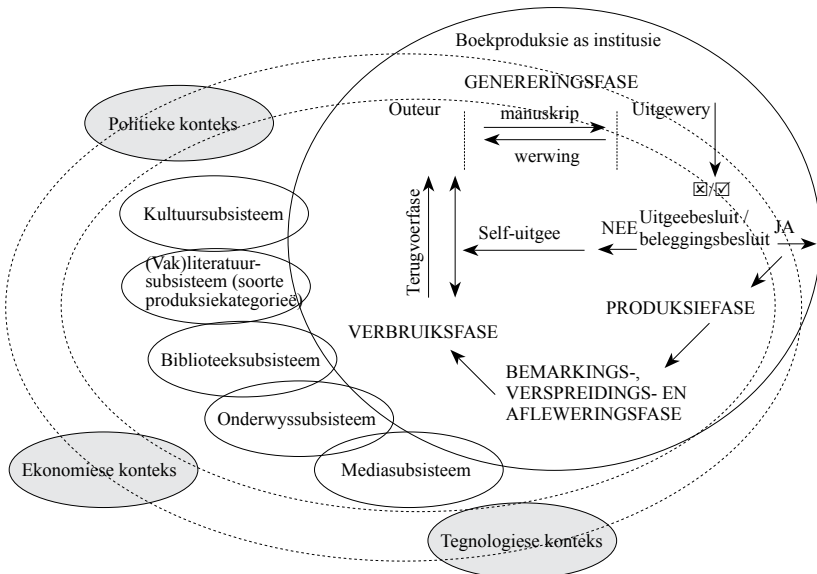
Boekproduksie as institusie

GENERERINGSFASE

Politieke konteks

Outeur

manuskrip

werwing

Uitgewery

☒/☑

Kultuursubsisteem

Terugvoerfase

Self-uitgee

NEE

Uitgeebesluit / beleggingsbesluit

JA

(Vak)literatuursubsisteem (soorte produksiekategorieë)

PRODUKSIEFASE

VERBRUIKSFASE

Biblioteeksubsisteem

BEMARKINGS-, VERSPREIDINGS- EN AFLEWERINGSFASE

Onderwyssubsisteem

Ekonomiese konteks

Mediasubsisteem

Tegnologiese konteks